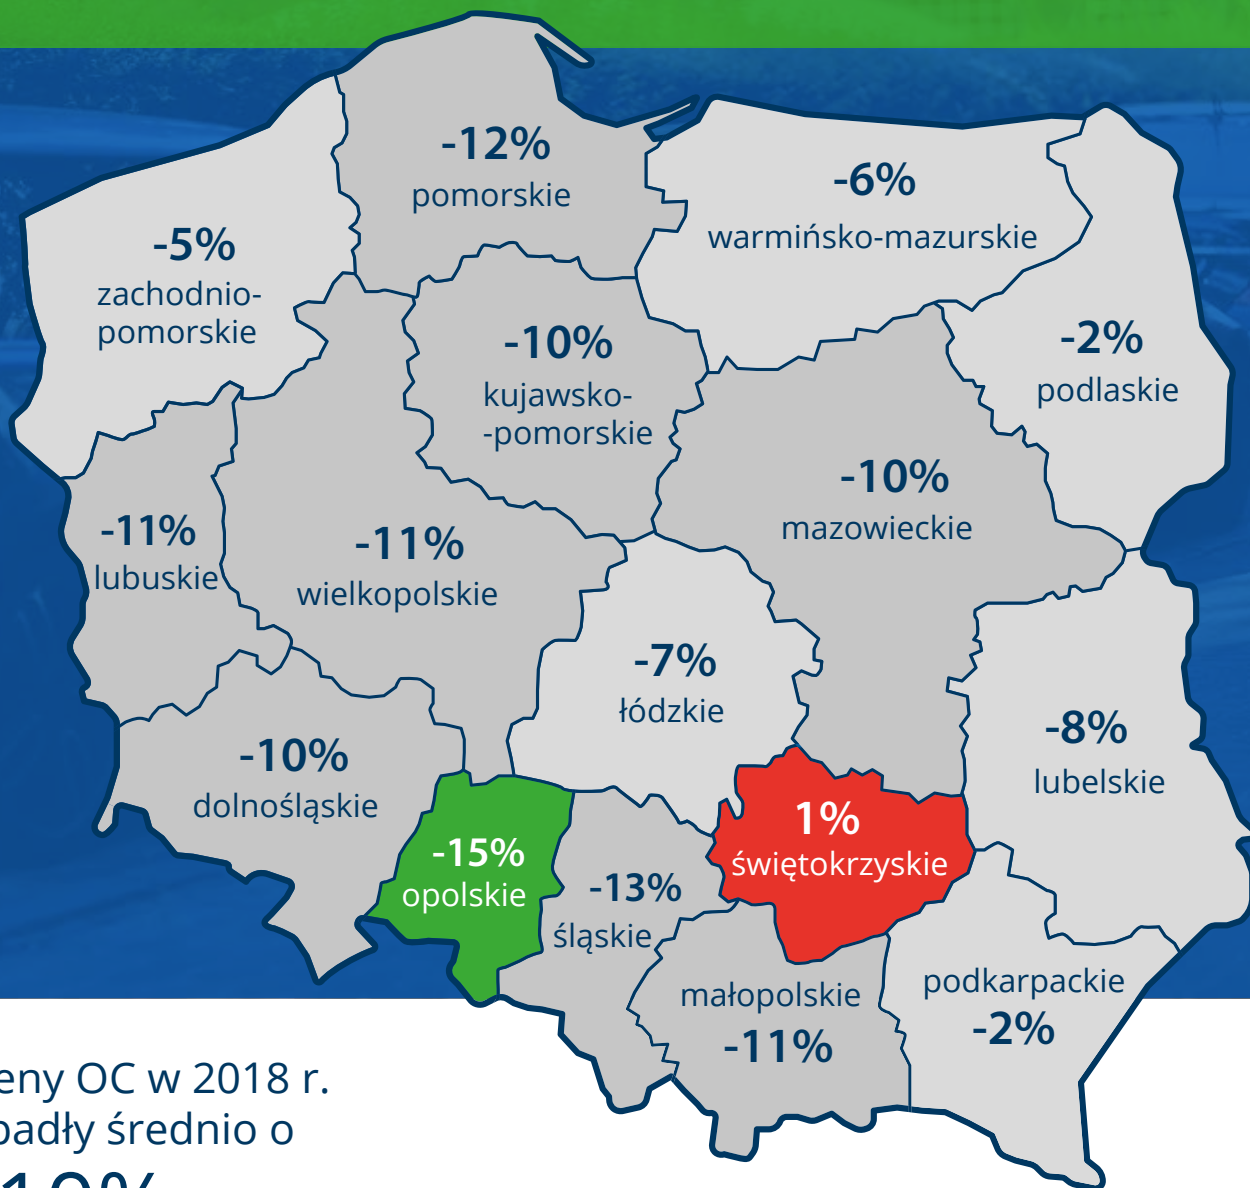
-12%
pomorskie

-6%
warmińsko-mazurskie

-5%
zachodniopomorskie

-10%
kujawsko-pomorskie

-2%
podlaskie

-10%
mazowieckie

-11%
lubuskie

-11%
wielkopolskie

-7%
łódzkie

-8%
lubelskie

-10%
dolnośląskie

-15%
opolskie

-13%
śląskie

1%
świętokrzyskie

małopolskie
-11%

podkarpackie
-2%

eny OC w 2018 r. padły średnio o

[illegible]